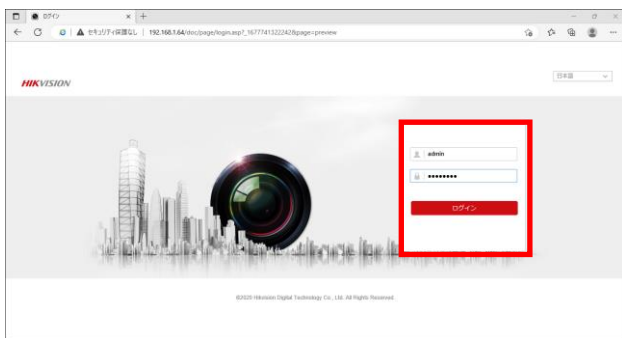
ログイン × +

セキュリティ保護なし | 192.168.1.64/doc/page/login.asp?_1677741322242&page=preview

HIKVISION

日本語

admin

•••••••••

ログイン

©2020 Hikvision Digital Technology Co., Ltd. All Rights Reserved.